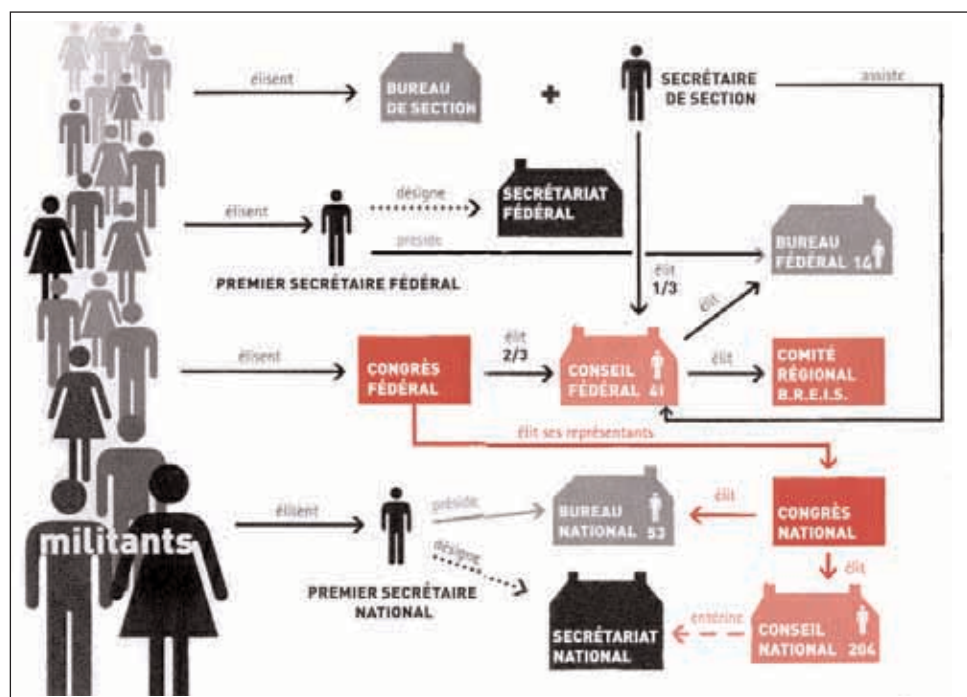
élisent

BUREAU DE SECTION

+

SECRÉTAIRE DE SECTION

assiste

élisent

désigne

SECRÉTARIAT FÉDÉRAL

préside

PREMIER SECRÉTAIRE FÉDÉRAL

élit 1/3

BUREAU FÉDÉRAL 14

élit

élisent

CONGRÈS FÉDÉRAL

élit 2/3

CONSEIL FÉDÉRAL 41

élit

COMITÉ RÉGIONAL B.R.E.I.S.

élit ses représentants

militants

élisent

préside

désigne

PREMIER SECRÉTAIRE NATIONAL

BUREAU NATIONAL 53

élit

CONGRÈS NATIONAL

élit

SECRÉTARIAT NATIONAL

entérine

CONSEIL NATIONAL 204